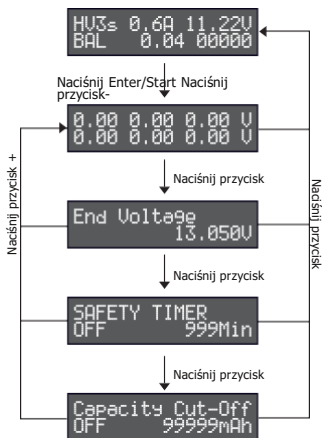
HV3s 0.6A 11.22V
BAL 0.04 00000

Naciśnij Enter/Start Naciśnij przycisk-

0.00 0.00 0.00 V
0.00 0.00 0.00 V

Naciśnij przycisk +

Naciśnij przycisk

Naciśnij przycisk

End Voltage
13.050V

Naciśnij przycisk

SAFETY TIMER
OFF 999Min

Naciśnij przycisk

Capacity Cut-Off
OFF 99999mAh